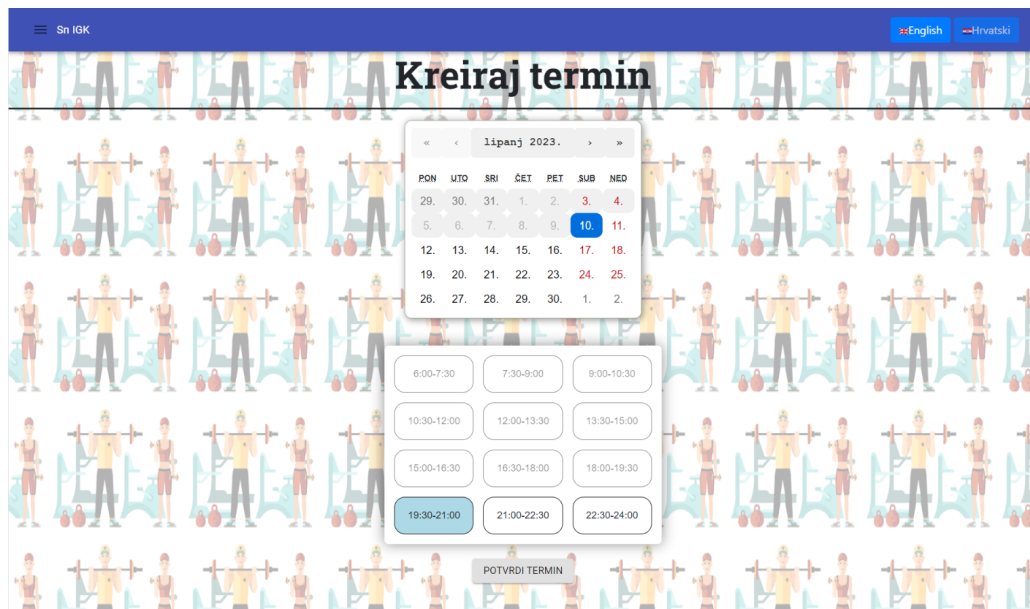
Sn IGK

English Hrvatski

Kreiraj termin

« ‹ lipanj 2023. › »

| PON | UTO | SRI | ČET | PET | SUB | NED |
|---|---|---|---|---|---|---|
| 29. | 30. | 31. | 1. | 2. | 3. | 4. |
| 5. | 6. | 7. | 8. | 9. | 10. | 11. |
| 12. | 13. | 14. | 15. | 16. | 17. | 18. |
| 19. | 20. | 21. | 22. | 23. | 24. | 25. |
| 26. | 27. | 28. | 29. | 30. | 1. | 2. |

6:00-7:30 7:30-9:00 9:00-10:30
10:30-12:00 12:00-13:30 13:30-15:00
15:00-16:30 16:30-18:00 18:00-19:30
19:30-21:00 21:00-22:30 22:30-24:00

POTVRDI TERMIN